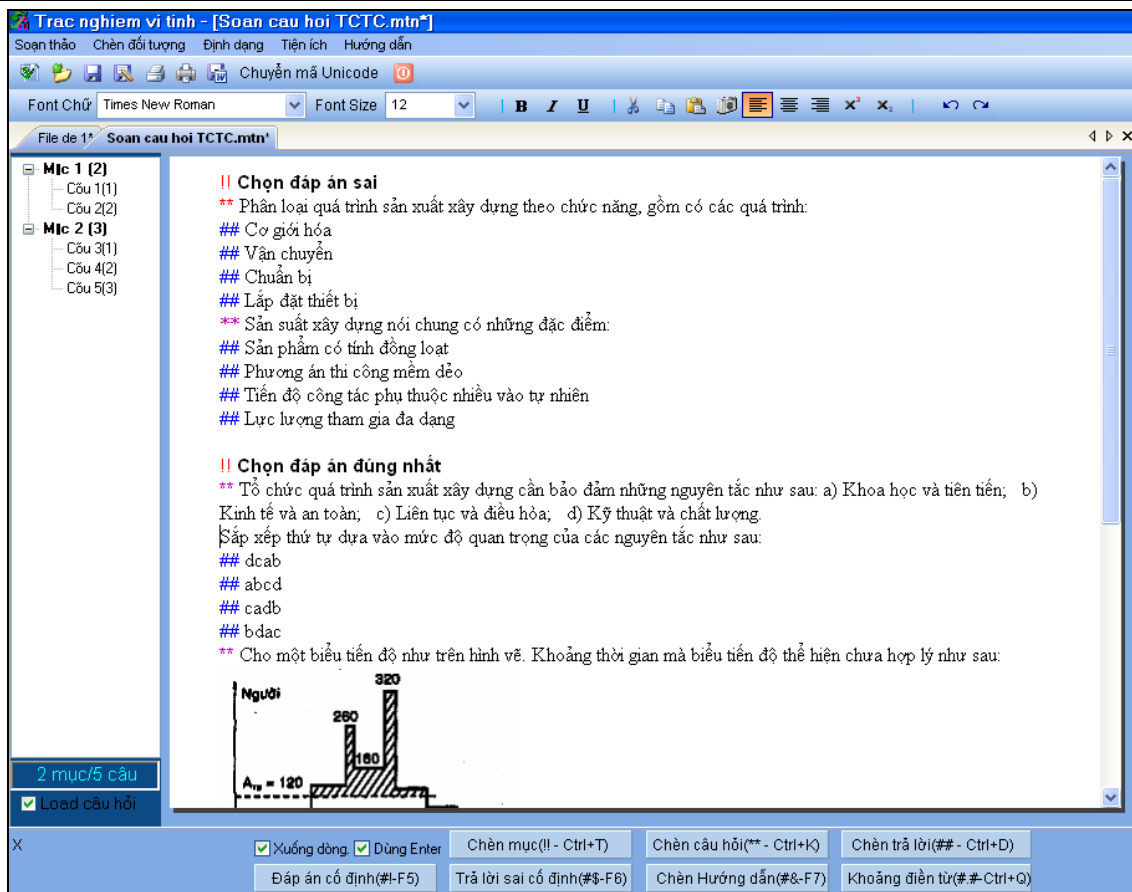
Trac nghiem vi tinh - [Soan cau hoi TCTC.mtn*]

Soạn thảo Chèn đối tượng Định dạng Tiện ích Hướng dẫn

Chuyển mã Unicode

Font Chữ Times New Roman Font Size 12 B I U $x^2$ $x_2$

File de 1* Soan cau hoi TCTC.mtn*

Mlc 1 (2)
Câu 1(1)
Câu 2(2)
Mlc 2 (3)
Câu 3(1)
Câu 4(2)
Câu 5(3)

!! Chọn đáp án sai
** Phân loại quá trình sản xuất xây dựng theo chức năng, gồm có các quá trình:
## Cơ giới hóa
## Vận chuyển
## Chuẩn bị
## Lắp đặt thiết bị
** Sản suất xây dựng nói chung có những đặc điểm:
## Sản phẩm có tính đồng loạt
## Phương án thi công mềm dẻo
## Tiến độ công tác phụ thuộc nhiều vào tự nhiên
## Lực lượng tham gia đa dạng

!! Chọn đáp án đúng nhất
** Tổ chức quá trình sản xuất xây dựng cần bảo đảm những nguyên tắc như sau: a) Khoa học và tiên tiến; b) Kinh tế và an toàn; c) Liên tục và điều hòa; d) Kỹ thuật và chất lượng.
Sắp xếp thứ tự dựa vào mức độ quan trọng của các nguyên tắc như sau:
## dcab
## abcd
## cadb
## bdac
** Cho một biểu tiến độ như trên hình vẽ. Khoảng thời gian mà biểu tiến độ thể hiện chưa hợp lý như sau:

Người
320
260
160
$A_{tb}$ = 120

2 mục/5 câu
Load câu hỏi

X
Xuống dòng. Dùng Enter
Chèn mục(!! - Ctrl+T)
Chèn câu hỏi(** - Ctrl+K)
Chèn trả lời(## - Ctrl+D)
Đáp án cố định(#! -F5)
Trả lời sai cố định(#$-F6)
Chèn Hướng dẫn(#&-F7)
Khoảng điền từ(#.#-Ctrl+Q)